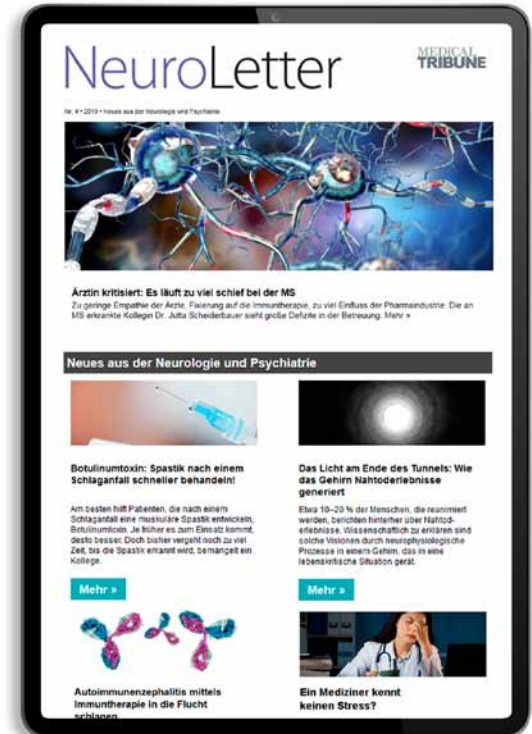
NeuroLetter

MEDICAL TRIBUNE

Nr. 4 • 2019 • Neues aus der Neurologie und Psychiatrie

Ärztin kritisiert: Es läuft zu viel schief bei der MS

Zu geringe Empathie der Ärzte, Fixierung auf die Immuntherapie, zu viel Einfluss der Pharmaindustrie: Die an MS erkrankte Kollegin Dr. Jutta Scheiderbauer sieht große Defizite in der Betreuung. Mehr »

Neues aus der Neurologie und Psychiatrie

Botulinumtoxin: Spastik nach einem Schlaganfall schneller behandeln!

Am besten hilft Patienten, die nach einem Schlaganfall eine muskuläre Spastik entwickeln, Botulinumtoxin. Je früher es zum Einsatz kommt, desto besser. Doch bisher vergeht noch zu viel Zeit, bis die Spastik erkannt wird, bemängelt ein Kollege.

Mehr »

Das Licht am Ende des Tunnels: Wie das Gehirn Nahtoderlebnisse generiert

Etwa 10–20 % der Menschen, die reanimiert werden, berichten hinterher über Nahtoderlebnisse. Wissenschaftlich zu erklären sind solche Visionen durch neurophysiologische Prozesse in einem Gehirn, das in eine lebenskritische Situation gerät.

Mehr »

Autoimmunenzephalitis mittels Immuntherapie in die Flucht schlagen

Ein Mediziner kennt keinen Stress?